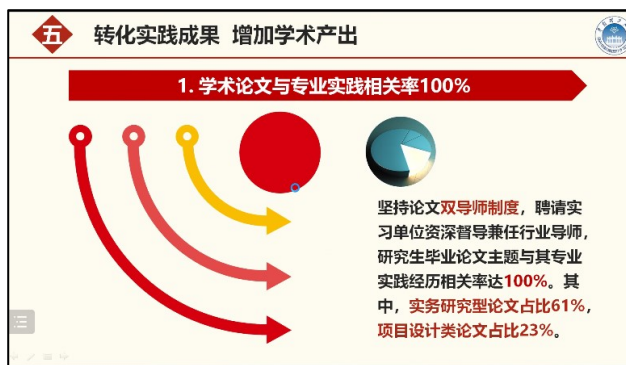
五 转化实践成果 增加学术产出

1. 学术论文与专业实践相关率100%

坚持论文双导师制度，聘请实习单位资深督导兼任行业导师，研究生毕业论文主题与其专业实践经历相关率达100%。其中，实务研究型论文占比61%，项目设计类论文占比23%。